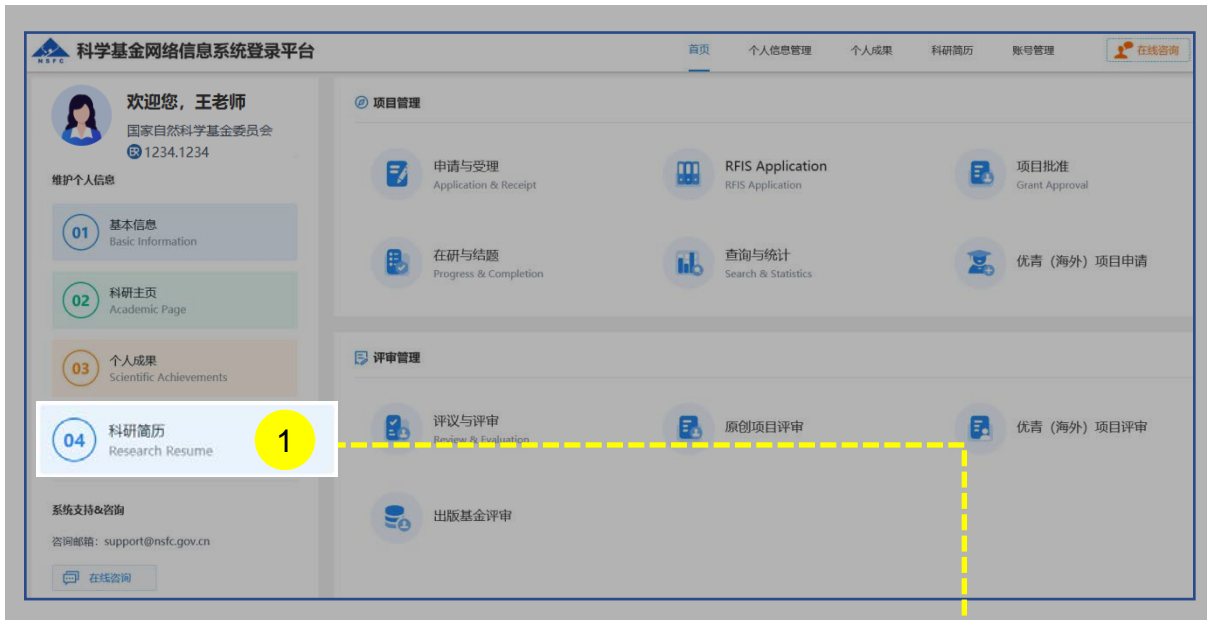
NSFC 科学基金网络信息系统登录平台

首页 个人信息管理 个人成果 科研简历 账号管理 在线咨询

欢迎您，王老师
国家自然科学基金委员会
1234.1234

维护个人信息

01 基本信息 Basic Information

02 科研主页 Academic Page

03 个人成果 Scientific Achievements

04 科研简历 Research Resume

1

系统支持&咨询
咨询邮箱：support@nsfc.gov.cn
在线咨询

项目管理

申请与受理 Application & Receipt
RFIS Application RFIS Application
项目批准 Grant Approval
在研与结题 Progress & Completion
查询与统计 Search & Statistics
优青（海外）项目申请

评审管理

评议与评审 Review & Evaluation
原创项目评审
优青（海外）项目评审
出版基金评审